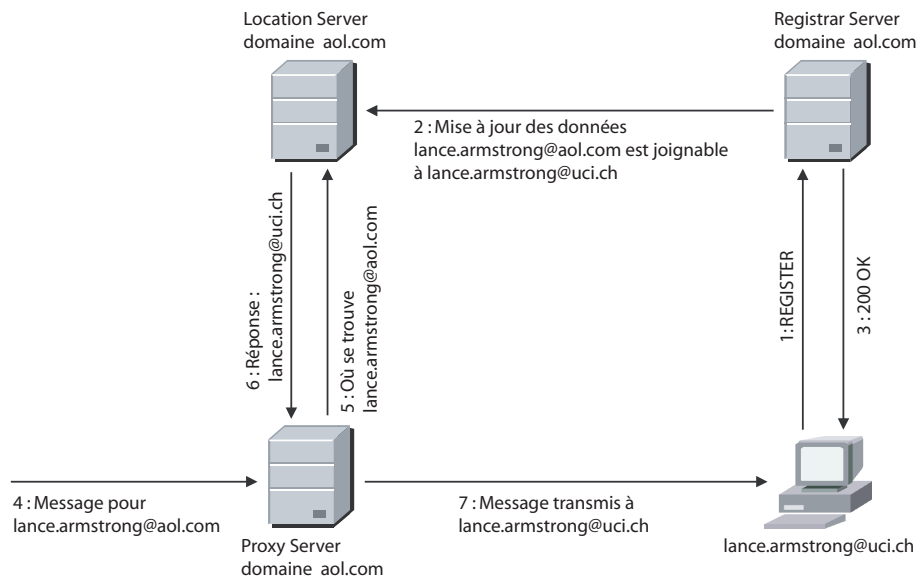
Location Server
domaine aol.com

Registrar Server
domaine aol.com

2 : Mise à jour des données
lance.armstrong@aol.com est joignable
à lance.armstrong@uci.ch

6 : Réponse :
lance.armstrong@uci.ch

5 : Où se trouve
lance.armstrong@aol.com

1 : REGISTER

3 : 200 OK

4 : Message pour
lance.armstrong@aol.com

7 : Message transmis à
lance.armstrong@uci.ch

Proxy Server
domaine aol.com

lance.armstrong@uci.ch